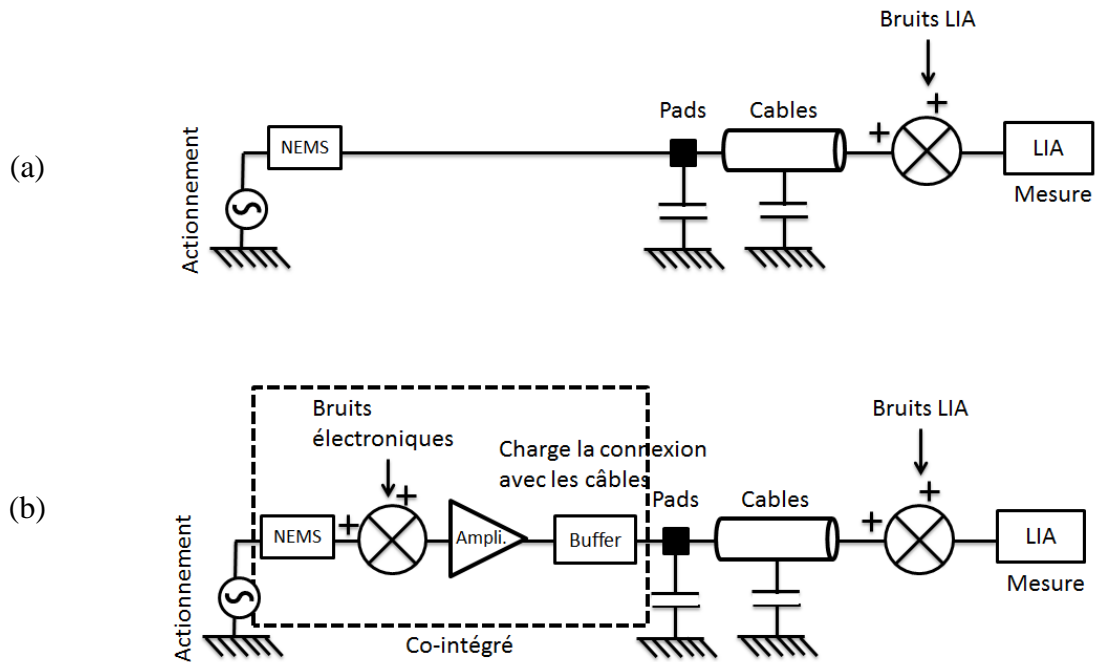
(a)

Actionnement

NEMS

Pads

Cables

Bruits LIA

+

+

LIA

Mesure

(b)

Actionnement

Bruits électroniques

+

NEMS

+

Ampli.

Charge la connexion avec les câbles

Buffer

Pads

Cables

Bruits LIA

+

+

LIA

Mesure

Co-intégré